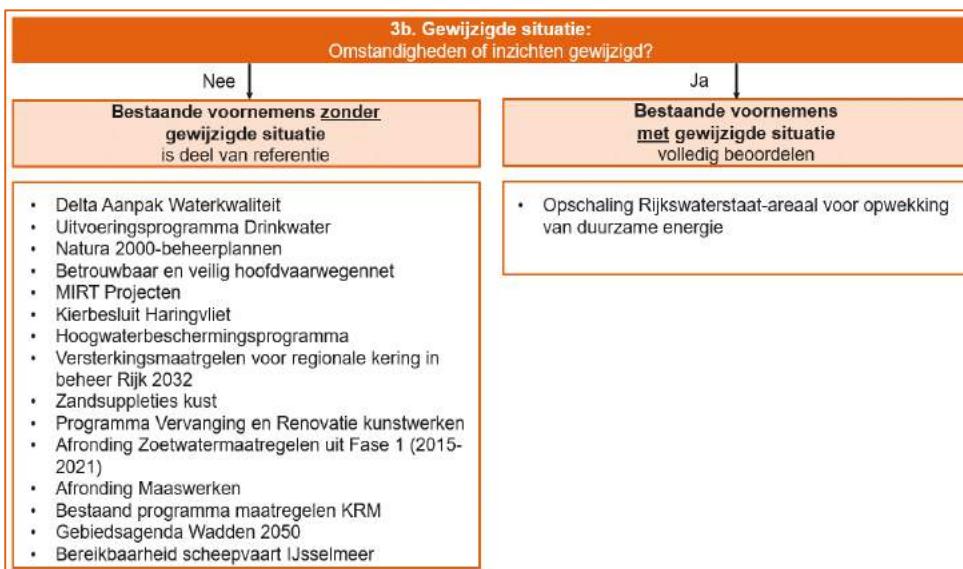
**3b. Gewijzigde situatie:**
Omstandigheden of inzichten gewijzigd?

Nee

Ja

**Bestaande voornemens zonder gewijzigde situatie**
is deel van referentie

**Bestaande voornemens met gewijzigde situatie**
volledig beoordelen

- Delta Aanpak Waterkwaliteit
- Uitvoeringsprogramma Drinkwater
- Natura 2000-beheerplannen
- Betrouwbaar en veilig hoofdvaarwegennet
- MIRT Projecten
- Kierbesluit Haringvliet
- Hoogwaterbeschermingsprogramma
- Versterkingsmaatrgelen voor regionale kering in beheer Rijk 2032
- Zandsuppleties kust
- Programma Vervanging en Renovatie kunstwerken
- Afronding Zoetwatermaatregelen uit Fase 1 (2015-2021)
- Afronding Maaswerken
- Bestaand programma maatregelen KRM
- Gebiedsagenda Wadden 2050
- Bereikbaarheid scheepvaart IJsselmeer

- Opschaling Rijkswaterstaat-areaal voor opwekking van duurzame energie